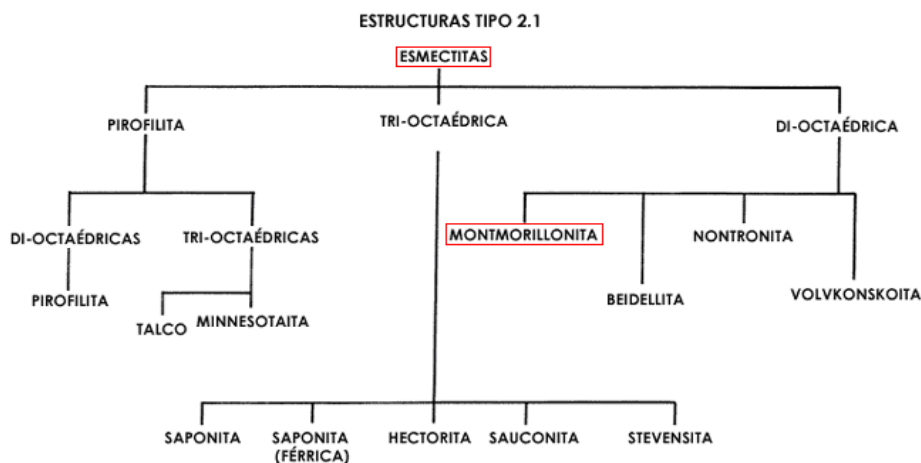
ESTRUCTURAS TIPO 2.1

ESMECTITAS

PIROFILITA

TRI-OCTAÉDRICA

DI-OCTAÉDRICA

DI-OCTAÉDRICAS

TRI-OCTAÉDRICAS

PIROFILITA

TALCO

MINNESOTAITA

MONTMORILLONITA

NONTRONITA

BEIDELLITA

VOLVKONSKOITA

SAPONITA

SAPONITA (FÉRRICA)

HECTORITA

SAUCONITA

STEVENSITA